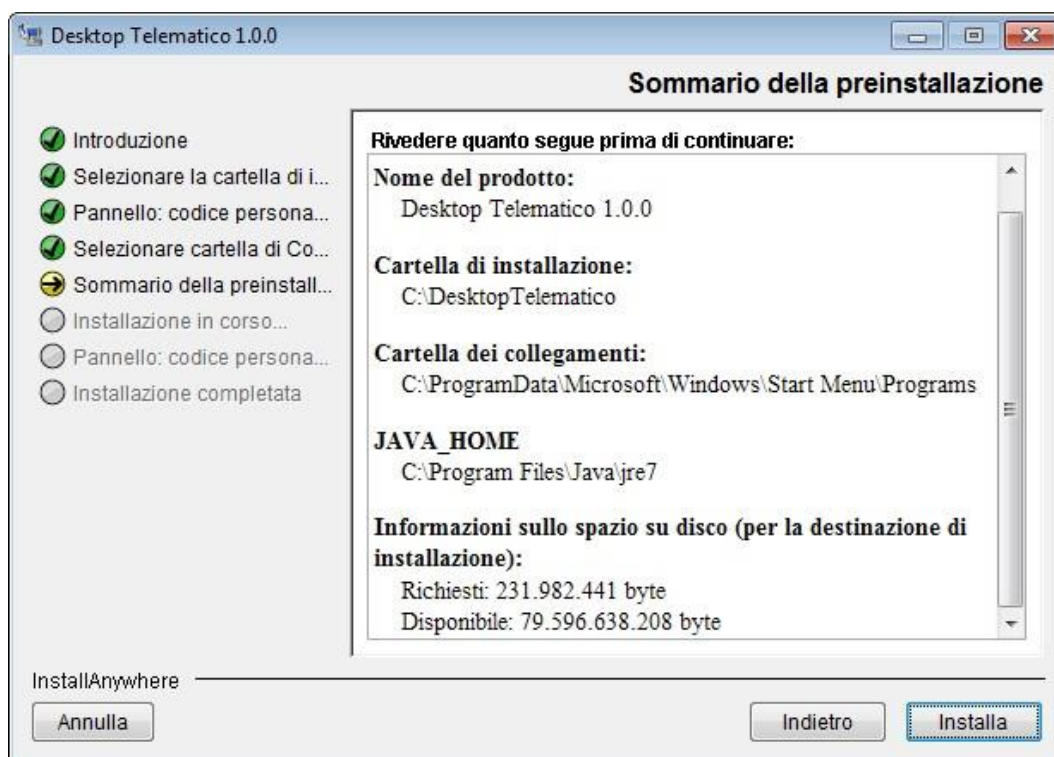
Desktop Telematico 1.0.0

Sommario della preinstallazione

Introduzione
Selezionare la cartella di i...
Pannello: codice persona...
Selezionare cartella di Co...
Sommario della preinstall...
Installazione in corso...
Pannello: codice persona...
Installazione completata

Rivedere quanto segue prima di continuare:

Nome del prodotto:
Desktop Telematico 1.0.0

Cartella di installazione:
C:\DesktopTelematico

Cartella dei collegamenti:
C:\ProgramData\Microsoft\Windows\Start Menu\Programs

JAVA_HOME
C:\Program Files\Java\jre7

Informazioni sullo spazio su disco (per la destinazione di installazione):
Richiesti: 231.982.441 byte
Disponibile: 79.596.638.208 byte

InstallAnywhere

Annulla

Indietro

Installa